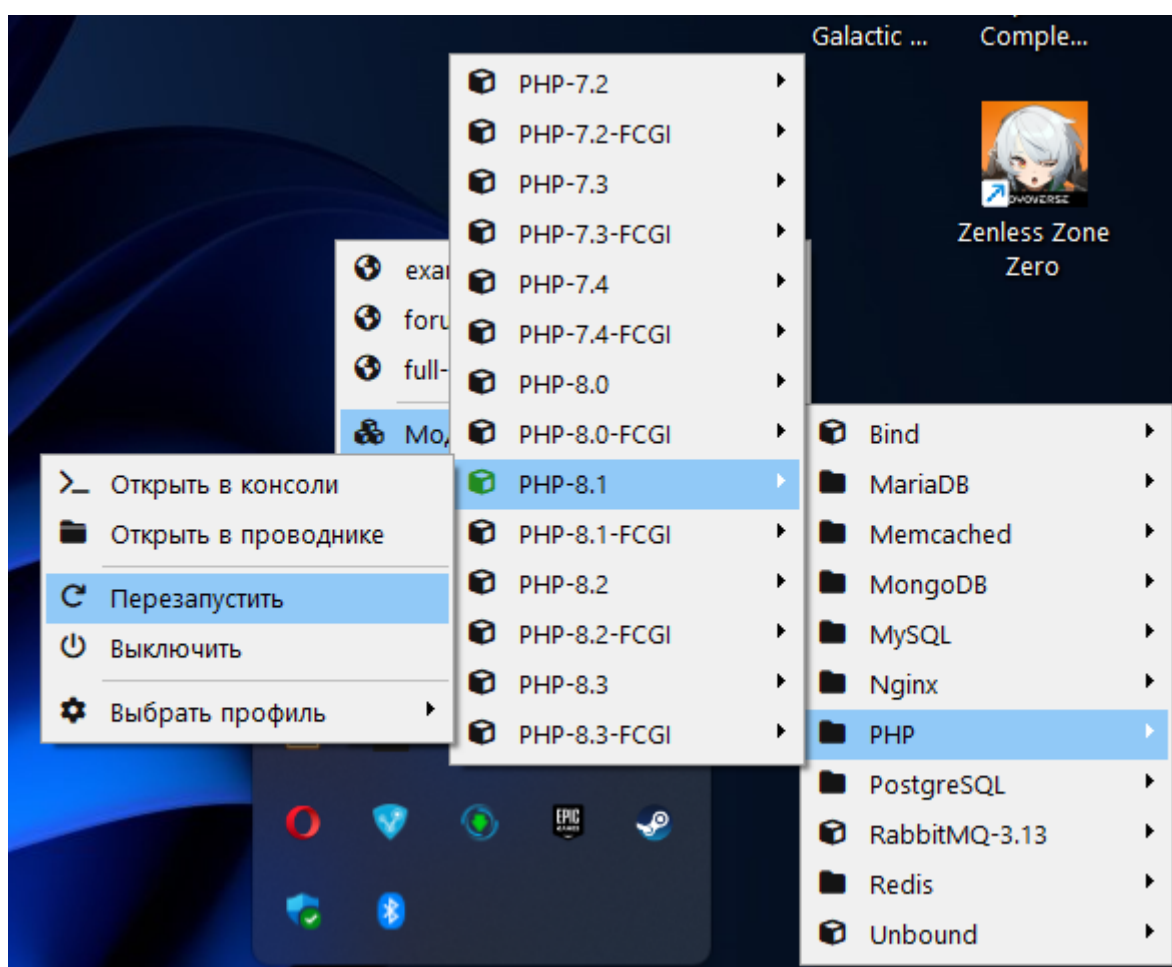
Galactic ...
Comple...
Zenless Zone Zero

PHP-7.2
PHP-7.2-FCGI
PHP-7.3
PHP-7.3-FCGI
PHP-7.4
PHP-7.4-FCGI
PHP-8.0
PHP-8.0-FCGI
PHP-8.1
PHP-8.1-FCGI
PHP-8.2
PHP-8.2-FCGI
PHP-8.3
PHP-8.3-FCGI

exa
foru
full-
Mo,

Открыть в консоли
Открыть в проводнике
Перезапустить
Выключить
Выбрать профиль

Bind
MariaDB
Memcached
MongoDB
MySQL
Nginx
PHP
PostgreSQL
RabbitMQ-3.13
Redis
Unbound

EPIC GAMES